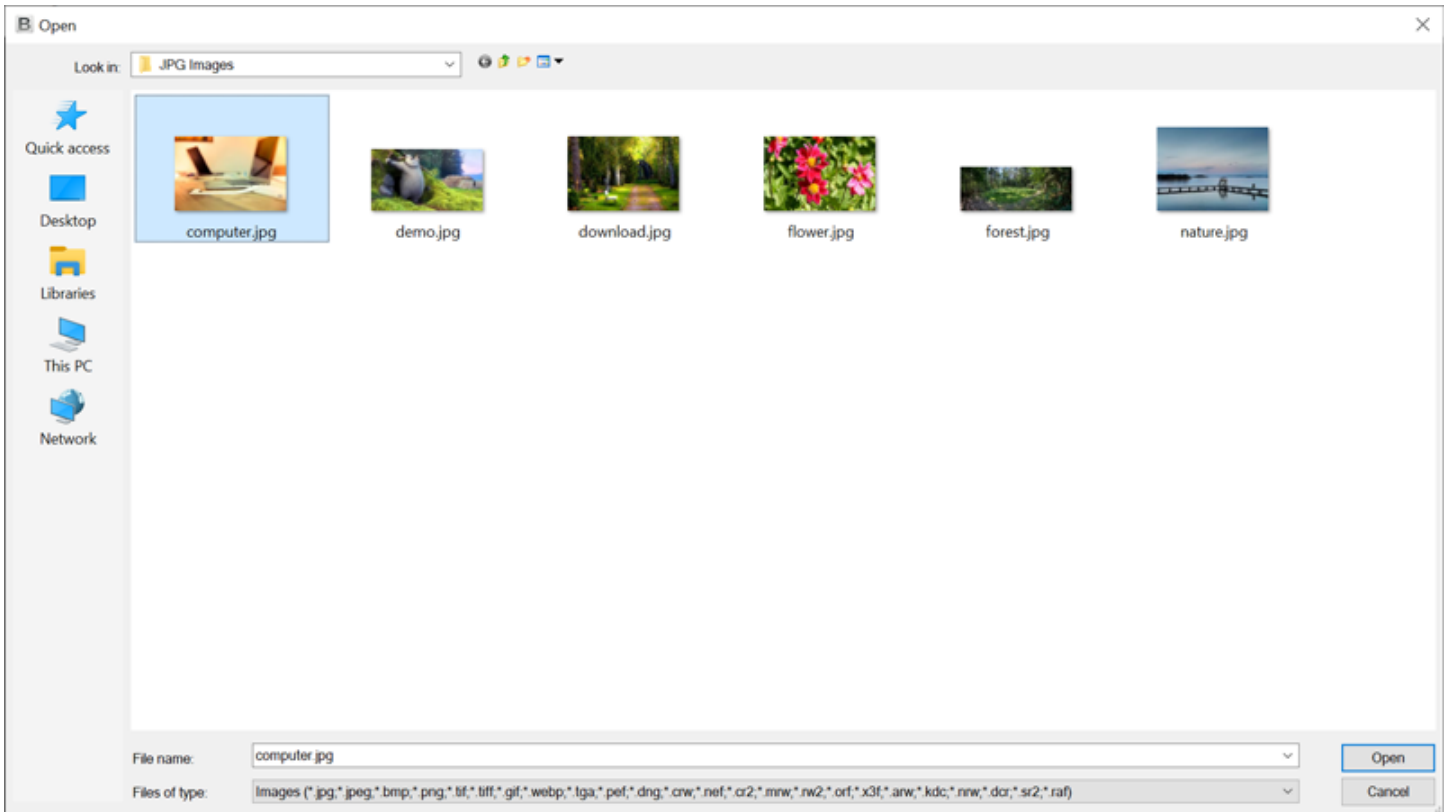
B Open

Look in: JPG Images

Quick access
Desktop
Libraries
This PC
Network

computer.jpg
demo.jpg
download.jpg
flower.jpg
forest.jpg
nature.jpg

File name: computer.jpg
Files of type: Images (*.jpg;*.jpeg;*.bmp;*.png;*.tif;*.tiff;*.gif;*.webp;*.tga;*.pef;*.dng;*.crw;*.nef;*.cr2;*.mrw;*.rw2;*.orf;*.x3f;*.arw;*.kdc;*.nrw;*.dcr;*.sr2;*.raf)

Open
Cancel